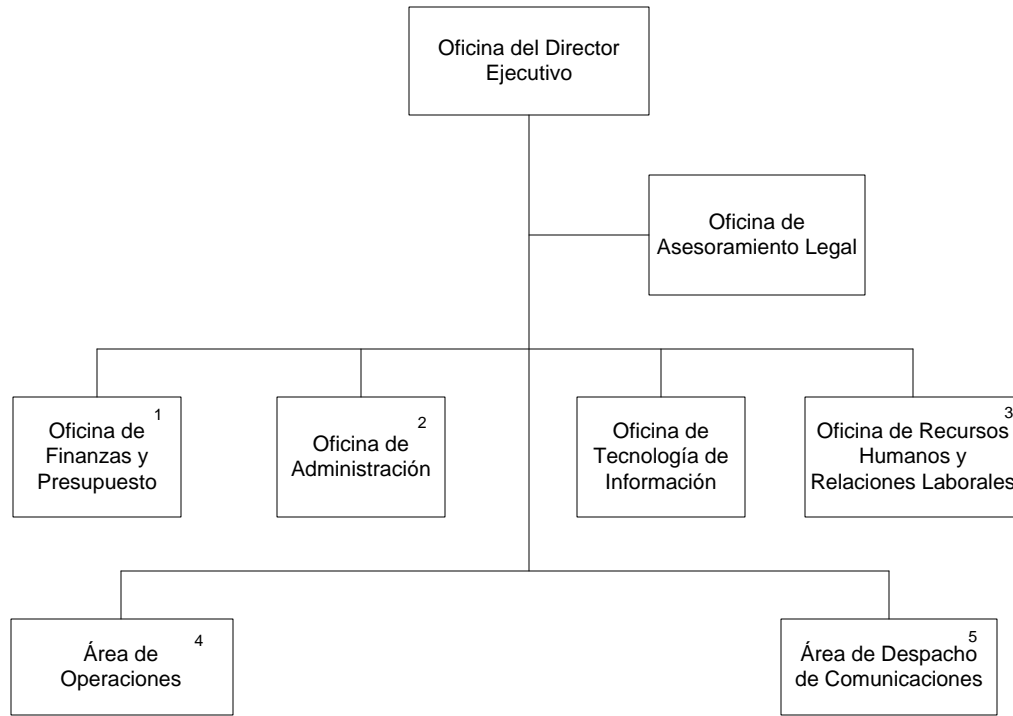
Oficina del Director Ejecutivo

Oficina de Asesoramiento Legal

Oficina de Finanzas y Presupuesto $^1$

Oficina de Administración $^2$

Oficina de Tecnología de Información

Oficina de Recursos Humanos y Relaciones Laborales $^3$

Área de Operaciones $^4$

Área de Despacho de Comunicaciones $^5$